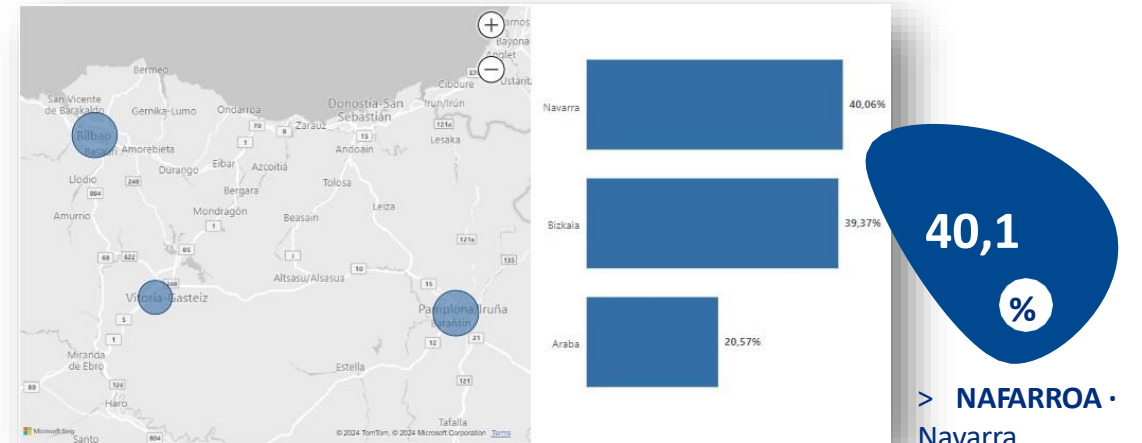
Ramos
Bayonne
Anglet
Ciboure
Bermeo
San Vicente de Barakaldo
Gernika-Lumo
Ondarroa
Donostia-San Sebastián
Irun/Irún
Bilbao
Barakaldo
Amorebieta
Zarautz
Andoain
Lesaka
Durango
Eibar
Azcoitia
Llodio
Bergara
Tolosa
Mondragón
Leiza
Amurrio
Beasain
Altsasu/Alsasua
Vitoria-Gasteiz
Pamplona/Iruña
Barañáin
Miranda de Ebro
Estella
Haro
Tafalla
Santo
© 2024 TomTom, © 2024 Microsoft Corporation Terms

Navarra 40,06%
Bizkaia 39,37%
Araba 20,57%

40,1
%

> NAFARROA ·
Navarra